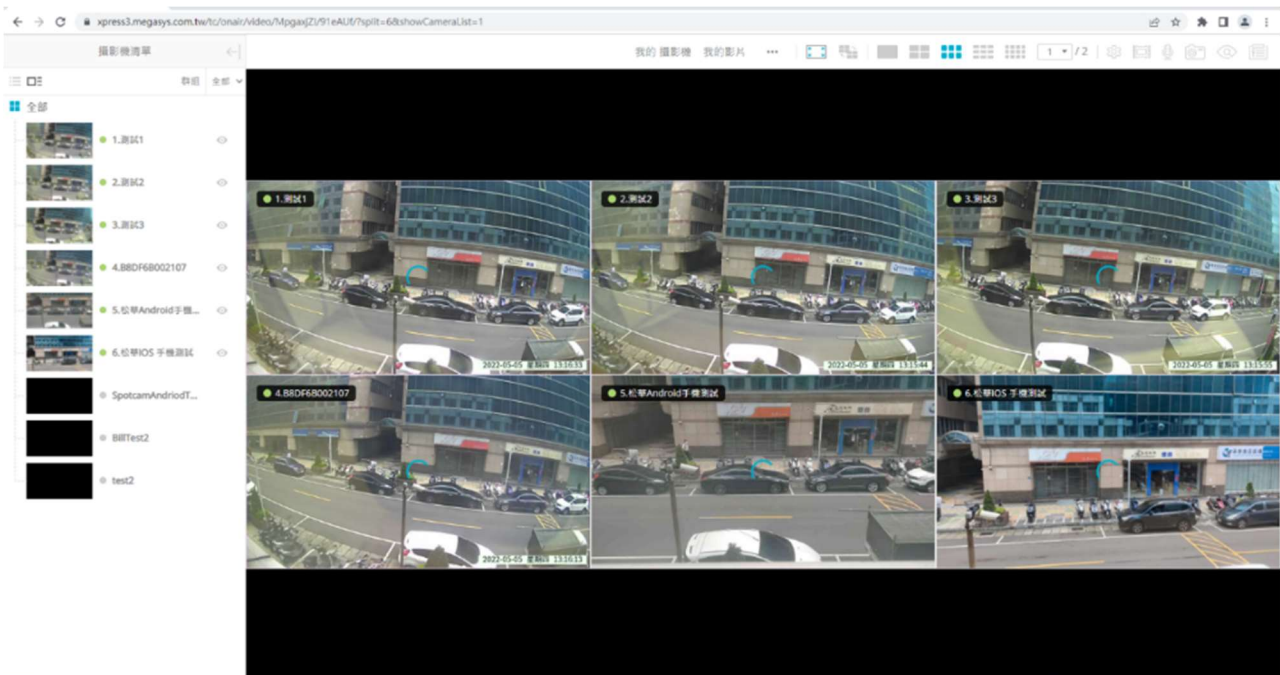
xpress3.megasys.com.tw/tc/onair/video/MpgaxjZt/91eAUf/?split=6&showCameraList=1

攝影機清單

群組 全部

全部

1.測試1

2.測試2

3.測試3

4.B8DF6B002107

5.松華Android手機...

6.松華IOS 手機測試

SpotcamAndriodT...

BillTest2

test2

我的 攝影機 我的影片 ···

1 / 2

1.測試1

2.測試2

3.測試3

2022-05-05 星期四 13:15:44

2022-05-05 星期四 13:15:55

4.B8DF6B002107

2022-05-05 星期四 13:16:13

5.松華Android手機測試

6.松華IOS 手機測試